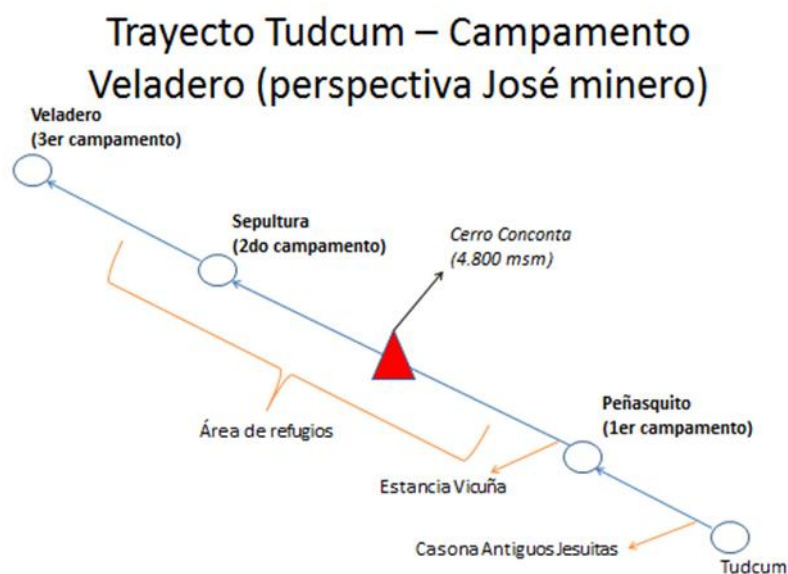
Trayecto Tudcum – Campamento Veladero (perspectiva José minero)

Veladero
(3er campamento)

Sepultura
(2do campamento)

Cerro Conconta
(4.800 msm)

Área de refugios

Peñasquito
(1er campamento)

Estancia Vicuña

Casona Antiguos Jesuitas

Tudcum